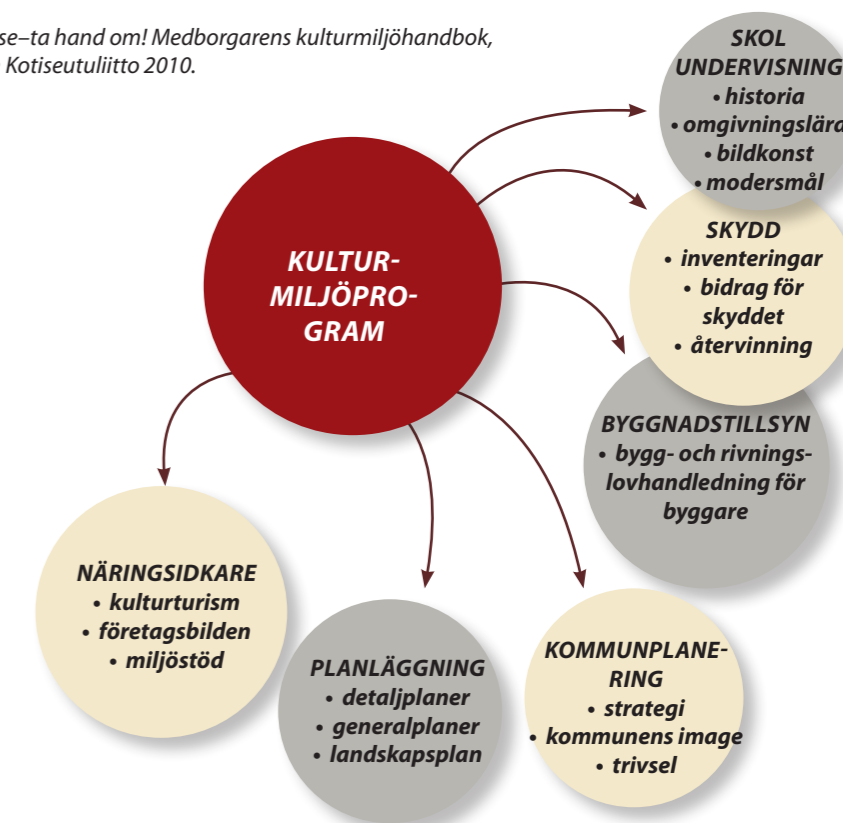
se–ta hand om! Medborgarens kulturmiljöhandbok, Kotiseutuliitto 2010.

KULTURMILJÖPROGRAM

SKOL UNDERVISNING
• historia
• omgivningslära
• bildkonst
• modersmål

SKYDD
• inventeringar
• bidrag för skyddet
• återvinning

BYGGNADSTILLSYN
• bygg- och rivningslovhandledning för byggare

KOMMUNPLANERING
• strategi
• kommunens image
• trivsel

PLANLÄGGNING
• detaljplaner
• generalplaner
• landskapsplan

NÄRINGSIDKARE
• kulturturism
• företagsbilden
• miljöstöd